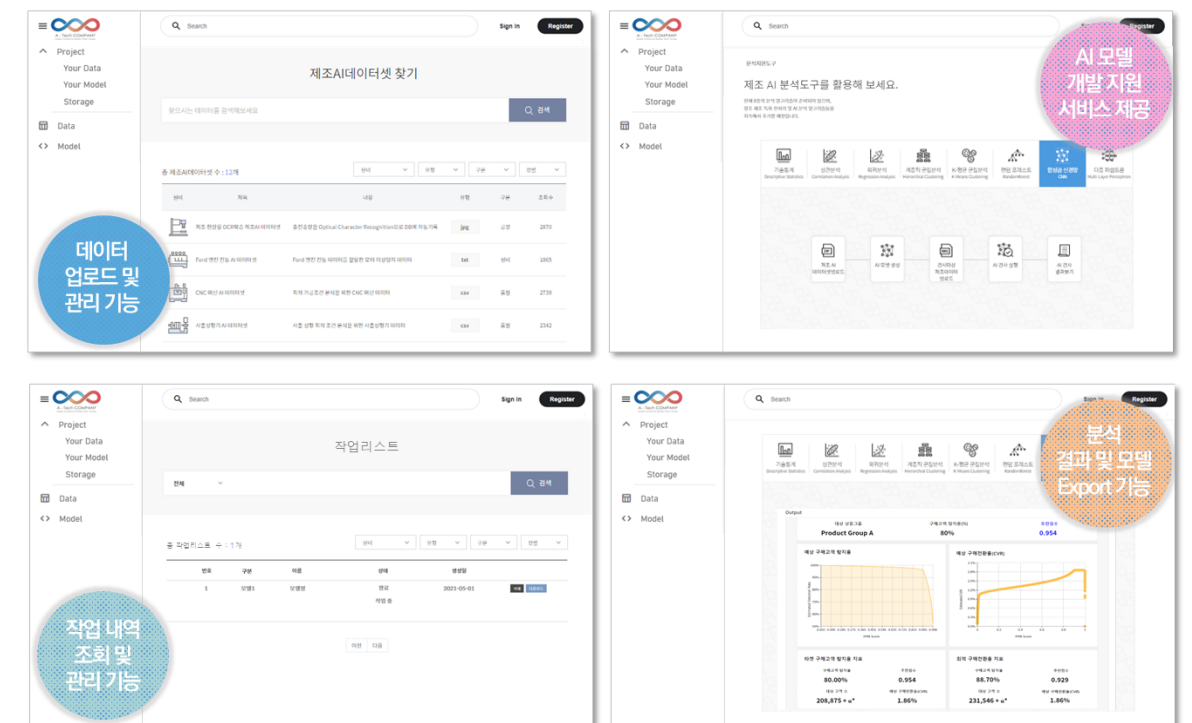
A-Tech COMPANY
Project
Your Data
Your Model
Storage
Data
Model
Search
Sign in
Register
제조AI데이터셋 찾기
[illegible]
검색
총 제조AI데이터셋 수 : 12개
분야
유형
구분
정렬
분야 | 제목 | 내용 | 유형 | 구분 | 조회수
 | 제조 현장용 OCR메소 제조AI 데이터셋 | 품질검증을 Optical Character Recognition으로 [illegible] | jpg | 公전 | 2870
 | Ford 엔진 진동 AI 데이터셋 | Ford 엔진 진동 데이터 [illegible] | txt | 센서 | 1865
 | CNC 머신 AI 데이터셋 | 최적 가공조건 분석을 위한 CNC 머신 데이터 | csv | 공정 | 2739
 | 사출성형기 AI 데이터셋 | 사출 성형 최적 조건 분석을 위한 사출성형기 데이터 | csv | 공정 | 2342
데이터 업로드 및 관리 기능

A-Tech COMPANY
Project
Your Data
Your Model
Storage
Data
Model
Search
Register
분석제공도구
제조 AI 분석도구를 활용해 보세요.
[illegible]
기술통계 Descriptive Statistics
상관분석 Correlation Analysis
회귀분석 Regression Analysis
계층적 군집분석 Hierarchical Clustering
K-평균 군집분석 K-Means Clustering
랜덤 포레스트 RandomForest
합성곱 신경망 CNN
다중 퍼셉트론 Multi Layer Perceptron
제조 AI 데이터셋업로드
AI 모델 생성
전처리된 제조데이터 업로드
AI 분석 실행
AI 분석 결과보기
AI 모델 개발 지원 서비스 제공

A-Tech COMPANY
Project
Your Data
Your Model
Storage
Data
Model
Search
Sign in
Register
작업리스트
전체
검색
총 작업리스트 수 : 1개
분야
유형
구분
정렬
번호 | 구분 | 이름 | 상태 | 생성일
1 | 모델1 | 모델명 | 완료 작업 중 | 2021-05-01
이전
다음
작업 내역 조회 및 관리 기능

A-Tech COMPANY
Project
Your Data
Your Model
Storage
Data
Model
Search
Sign in
Register
기술통계 Descriptive Statistics
상관분석 Correlation Analysis
회귀분석 Regression Analysis
계층적 군집분석 Hierarchical Clustering
K-평균 군집분석 K-Means Clustering
랜덤 포레스트 RandomForest
Output
Product Group A
80%
0.954
예상 구매고객 탈지율
예상 구매전환율(CVR)
80.00%
0.954
88.70%
0.929
208,675
1.86%
231,546
1.86%
분석 결과 및 모델 Export 기능